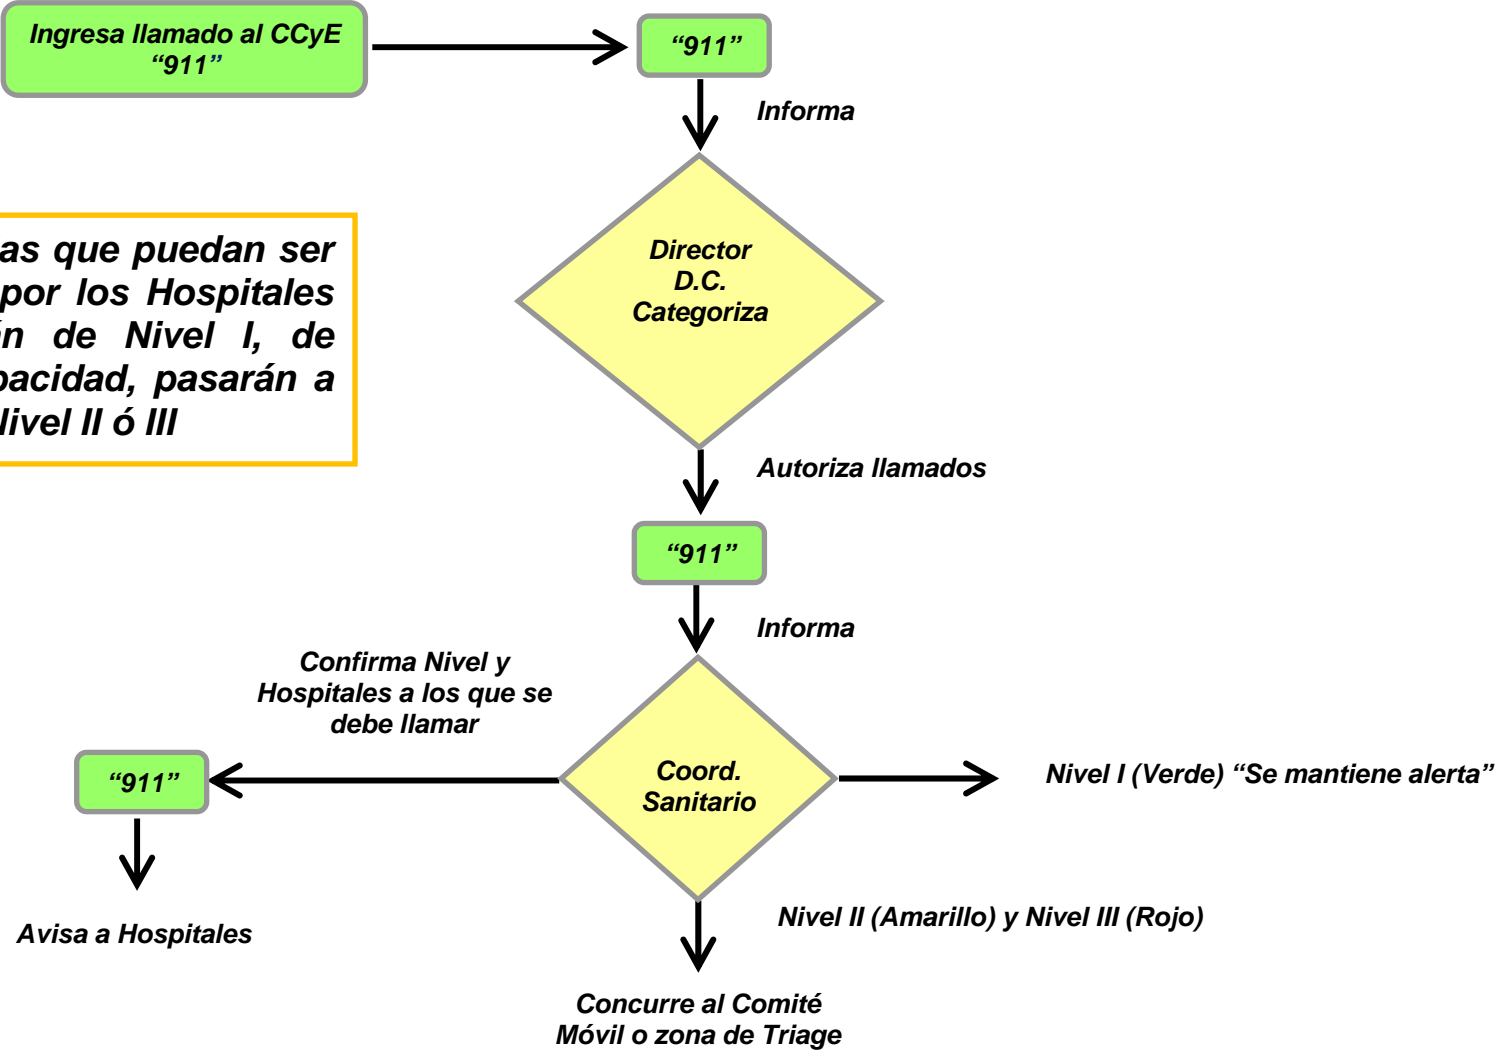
Ingresa llamado al CCyE "911"

"911"

Informa

Director D.C. Categoriza

as que puedan ser por los Hospitales in de Nivel I, de pacidad, pasarán a livel II ó III

Autoriza llamados

"911"

Informa

Confirma Nivel y Hospitales a los que se debe llamar

"911"

Coord. Sanitario

Nivel I (Verde) "Se mantiene alerta"

Avisa a Hospitales

Nivel II (Amarillo) y Nivel III (Rojo)

Concurre al Comité Móvil o zona de Triage